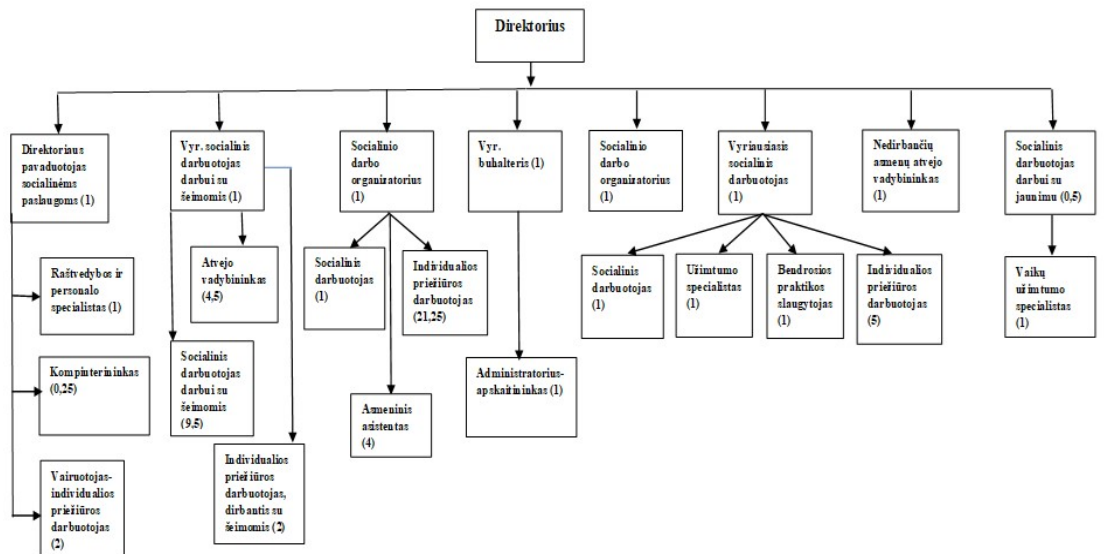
Direktorius

Direktoriaus pavaduotojas socialinėms paslaugoms (1)

Raštvedybos ir personalo specialistas (1)

Kompiuterininkas (0,25)

Vairuotojas-individualios priežiūros darbuotojas (2)

Vyr. socialinis darbuotojas darbui su šeimomis (1)

Atvejo vadybininkas (4,5)

Socialinis darbuotojas darbui su šeimomis (9,5)

Individualios priežiūros darbuotojas, dirbantis su šeimomis (2)

Socialinio darbo organizatorius (1)

Socialinis darbuotojas (1)

Individualios priežiūros darbuotojas (21,25)

Asmeninis asistentas (4)

Vyr. buhalteris (1)

Administratorius-apskaitininkas (1)

Socialinio darbo organizatorius (1)

Vyriausiasis socialinis darbuotojas (1)

Socialinis darbuotojas (1)

Užimtumo specialistas (1)

Bendrosios praktikos slaugytojas (1)

Individualios priežiūros darbuotojas (5)

Nedirbančių asmenų atvejo vadybininkas (1)

Socialinis darbuotojas darbui su jaunimu (0,5)

Vaikų užimtumo specialistas (1)